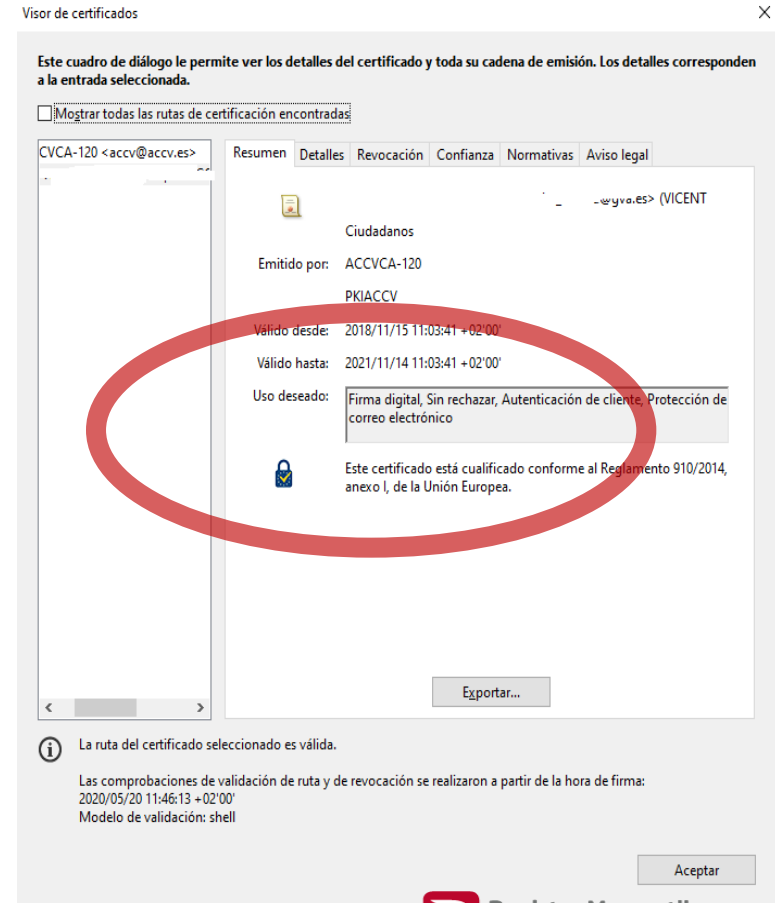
Visor de certificados

Este cuadro de diálogo le permite ver los detalles del certificado y toda su cadena de emisión. Los detalles corresponden a la entrada seleccionada.

Mostrar todas las rutas de certificación encontradas

CVCA-120 <accv@accv.es>
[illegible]

Resumen | Detalles | Revocación | Confianza | Normativas | Aviso legal

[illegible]@gva.es> (VICENT

Ciudadanos

Emitido por: ACCVCA-120

PKIACCV

Válido desde: 2018/11/15 11:03:41 +02'00'

Válido hasta: 2021/11/14 11:03:41 +02'00'

Uso deseado: Firma digital, Sin rechazar, Autenticación de cliente, Protección de correo electrónico

Este certificado está cualificado conforme al Reglamento 910/2014, anexo I, de la Unión Europea.

Exportar...

La ruta del certificado seleccionado es válida.

Las comprobaciones de validación de ruta y de revocación se realizaron a partir de la hora de firma:
2020/05/20 11:46:13 +02'00'
Modelo de validación: shell

Aceptar

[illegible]